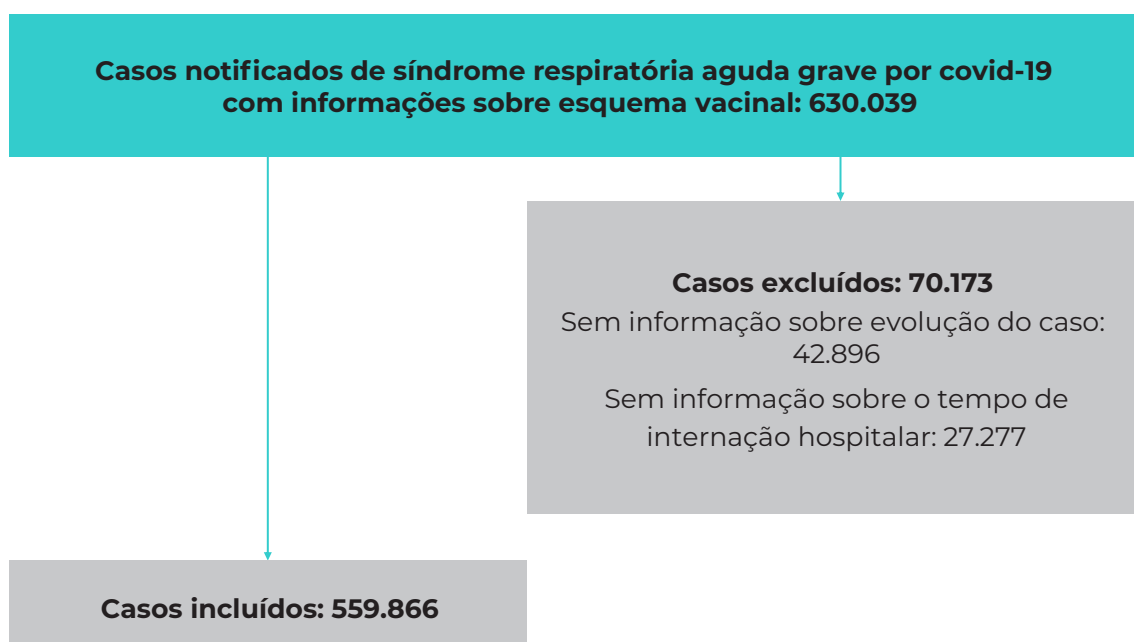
Casos notificados de síndrome respiratória aguda grave por covid-19 com informações sobre esquema vacinal: 630.039

Casos excluídos: 70.173

Sem informação sobre evolução do caso: 42.896

Sem informação sobre o tempo de internação hospitalar: 27.277

Casos incluídos: 559.866